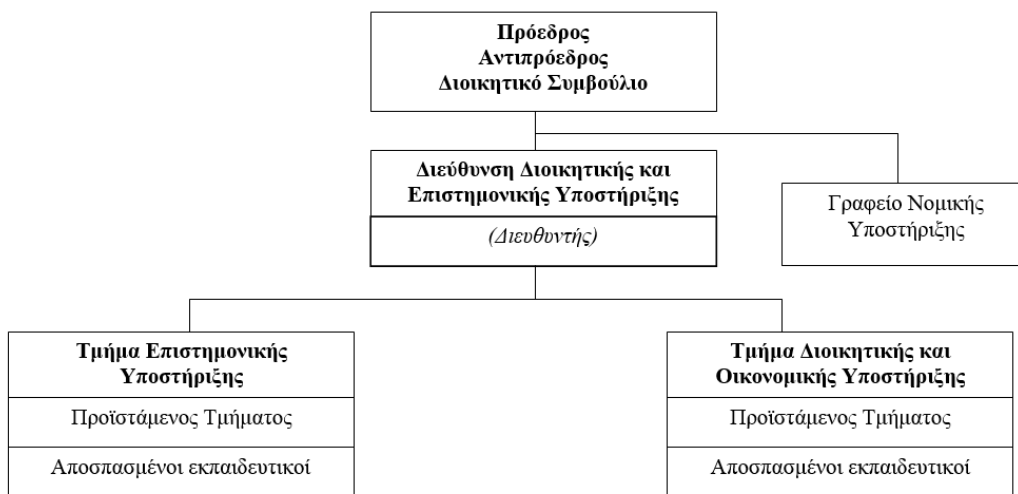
Πρόεδρος
Αντιπρόεδρος
Διοικητικό Συμβούλιο

Διεύθυνση Διοικητικής και Επιστημονικής Υποστήριξης

(Διευθυντής)

Γραφείο Νομικής Υποστήριξης

Τμήμα Επιστημονικής Υποστήριξης

Προϊστάμενος Τμήματος

Αποσπασμένοι εκπαιδευτικοί

Τμήμα Διοικητικής και Οικονομικής Υποστήριξης

Προϊστάμενος Τμήματος

Αποσπασμένοι εκπαιδευτικοί